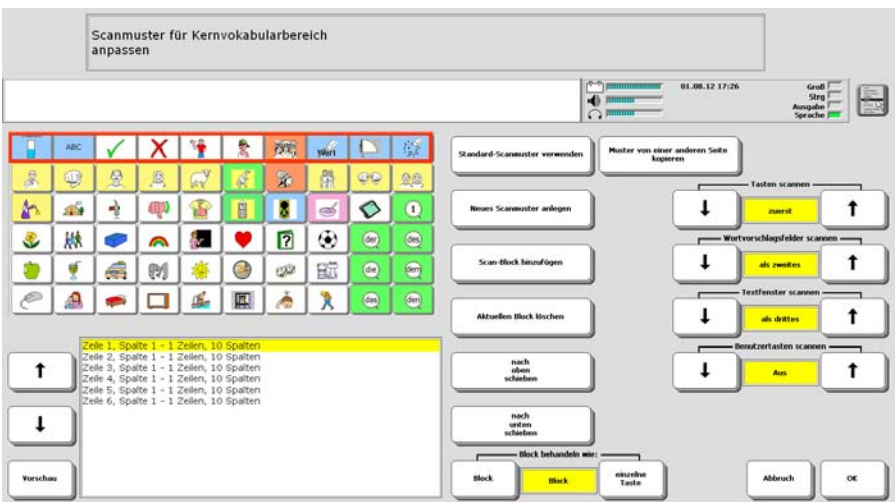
Scanmuster für Kernvokabularbereich anpassen

01.08.12 17:26

Groß
Strg
Ausgabe
Sprache

ABC

Wort

der
des
die
dem
das
den

Zeile 1, Spalte 1 - 1 Zeilen, 10 Spalten
Zeile 2, Spalte 1 - 1 Zeilen, 10 Spalten
Zeile 3, Spalte 1 - 1 Zeilen, 10 Spalten
Zeile 4, Spalte 1 - 1 Zeilen, 10 Spalten
Zeile 5, Spalte 1 - 1 Zeilen, 10 Spalten
Zeile 6, Spalte 1 - 1 Zeilen, 10 Spalten

↑
↓
Vorschau

Standard-Scanmuster verwenden
Muster von einer anderen Seite kopieren
Neues Scanmuster anlegen
Scan-Block hinzufügen
Aktuellen Block löschen
nach oben schieben
nach unten schieben

Block behandeln wie:
Block
Block
einzelne Taste

Tasten scannen
↓ zuerst ↑
Wortvorschlagsfelder scannen
↓ als zweites ↑
Textfenster scannen
↓ als drittes ↑
Benutzertasten scannen
↓ Aus ↑

Abbruch
OK